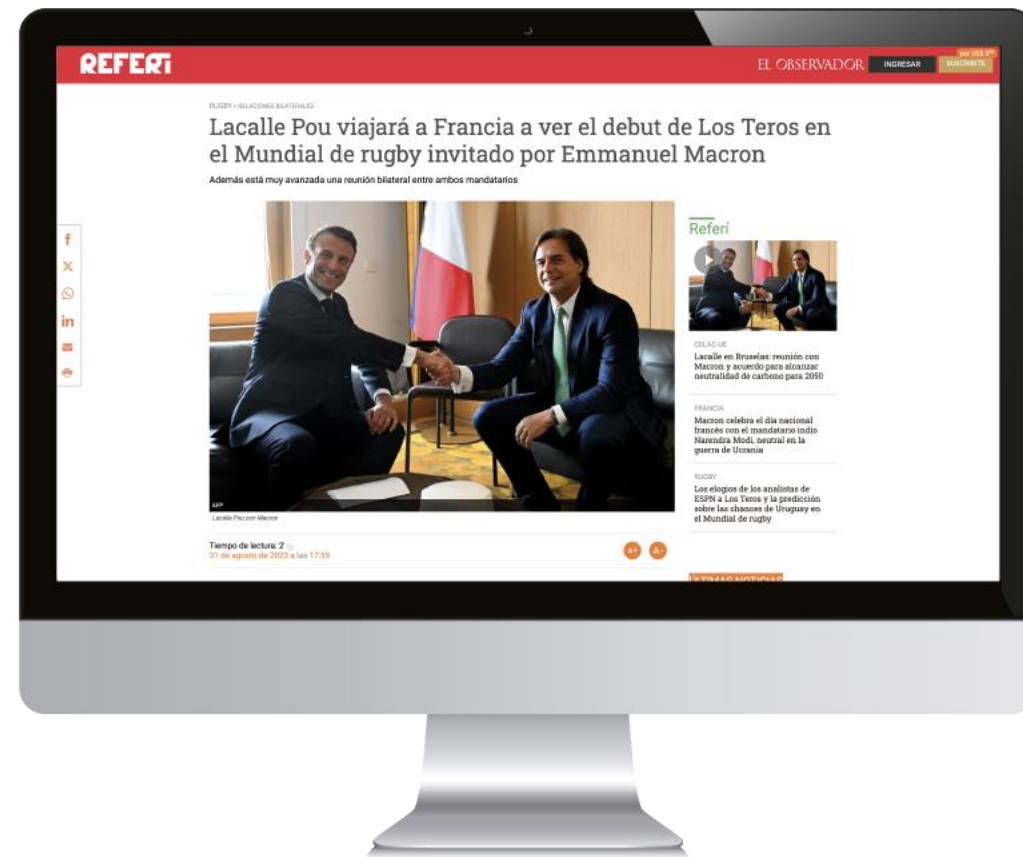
REFERI

EL OBSERVADOR INGRESAR Por US$ 3 SUSCRIBITE

RUGBY › RELACIONES BILATERALES

Lacalle Pou viajará a Francia a ver el debut de Los Teros en el Mundial de rugby invitado por Emmanuel Macron

Además está muy avanzada una reunión bilateral entre ambos mandatarios

AFP

Lacalle Pou con Macron

Tiempo de lectura: 2'

31 de agosto de 2023 a las 17:59

A+ A-

Referí

CELAC-UE

Lacalle en Bruselas: reunión con Macron y acuerdo para alcanzar neutralidad de carbono para 2050

FRANCIA

Macron celebra el día nacional francés con el mandatario indio Narendra Modi, neutral en la guerra de Ucrania

RUGBY

Los elogios de los analistas de ESPN a Los Teros y la predicción sobre las chances de Uruguay en el Mundial de rugby

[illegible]TIMAS NOTICIAS